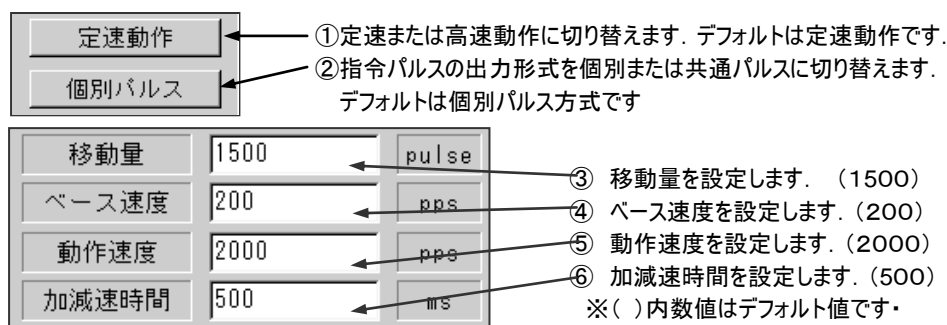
定速動作

個別パルス

①定速または高速動作に切り替えます．デフォルトは定速動作です．
②指令パルスの出力形式を個別または共通パルスに切り替えます．デフォルトは個別パルス方式です

| 移動量 | 1500 | pulse |
|---|---|---|
| ベース速度 | 200 | pps |
| 動作速度 | 2000 | pps |
| 加減速時間 | 500 | ms |

③ 移動量を設定します．（1500）
④ ベース速度を設定します．（200）
⑤ 動作速度を設定します．（2000）
⑥ 加減速時間を設定します．（500）
※( )内数値はデフォルト値です・